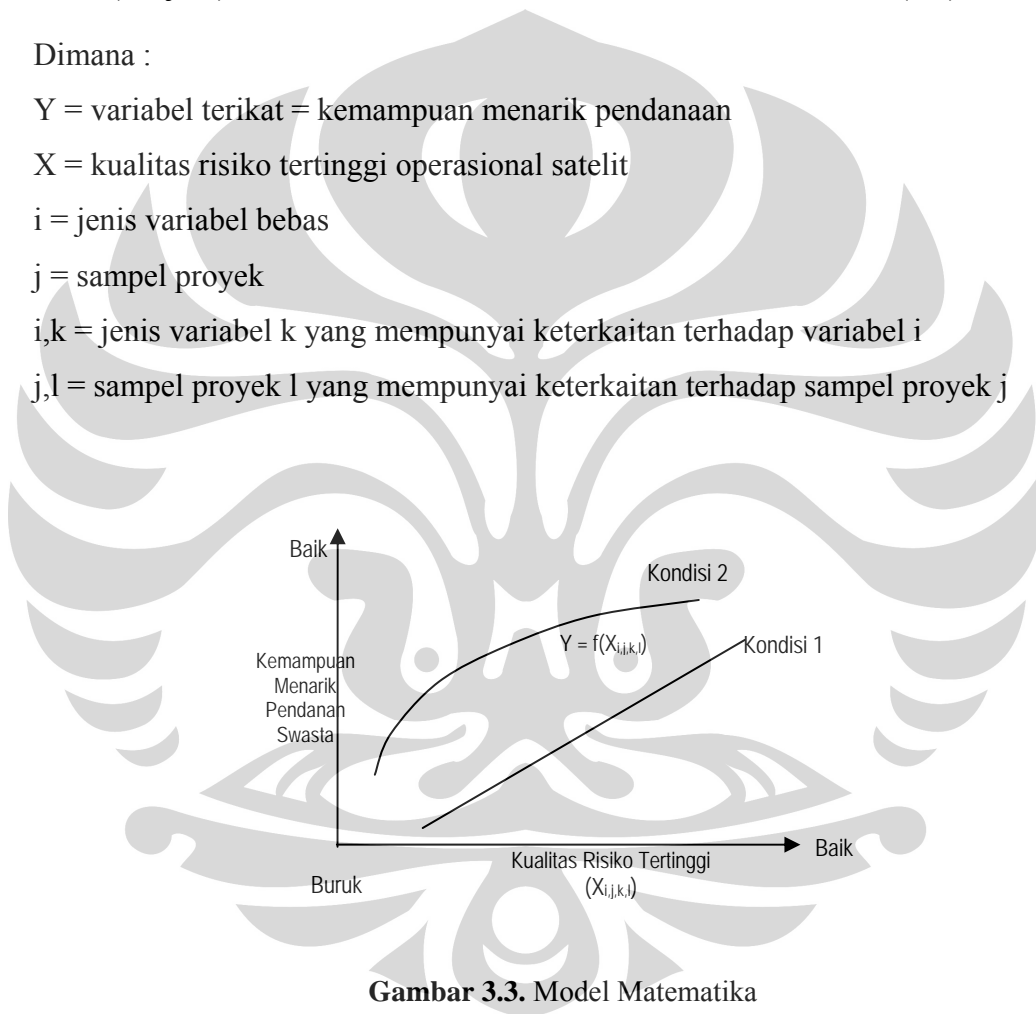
Dimana :

Y = variabel terikat = kemampuan menarik pendanaan

X = kualitas risiko tertinggi operasional satelit

i = jenis variabel bebas

j = sampel proyek

i,k = jenis variabel k yang mempunyai keterkaitan terhadap variabel i

j,l = sampel proyek l yang mempunyai keterkaitan terhadap sampel proyek j

Baik

Kondisi 2

$Y = f(X_{i,j,k,l})$

Kondisi 1

Kemampuan Menarik Pendanan Swasta

Baik

Kualitas Risiko Tertinggi $(X_{i,j,k,l})$

Buruk

**Gambar 3.3.** Model Matematika